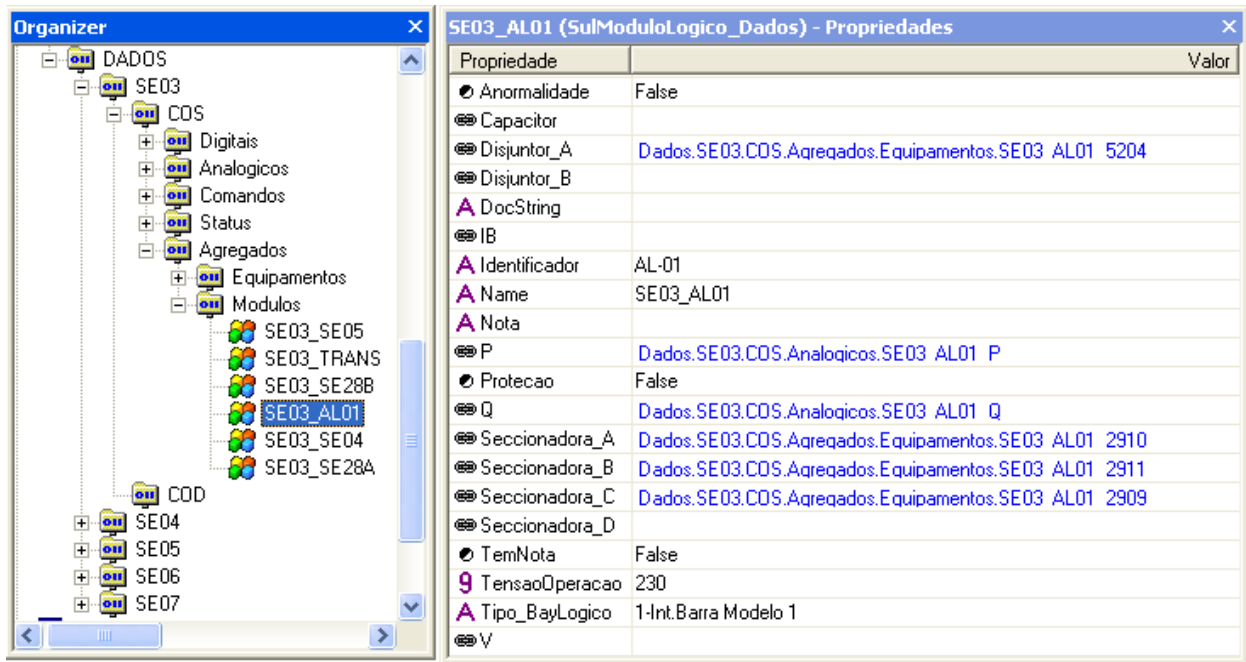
Organizer

DADOS
SE03
COS
Digitais
Analogicos
Comandos
Status
Agregados
Equipamentos
Modulos
SE03_SE05
SE03_TRANS
SE03_SE28B
SE03_AL01
SE03_SE04
SE03_SE28A
COD
SE04
SE05
SE06
SE07

SE03_AL01 (SulModuloLogico_Dados) - Propriedades

| Propriedade | Valor |
|---|---|
| Anormalidade | False |
| Capacitor | |
| Disjuntor_A | Dados.SE03.COS.Agregados.Equipamentos.SE03_AL01_5204 |
| Disjuntor_B | |
| DocString | |
| IB | |
| Identificador | AL-01 |
| Name | SE03_AL01 |
| Nota | |
| P | Dados.SE03.COS.Analogicos.SE03_AL01_P |
| Protecao | False |
| Q | Dados.SE03.COS.Analogicos.SE03_AL01_Q |
| Seccionadora_A | Dados.SE03.COS.Agregados.Equipamentos.SE03_AL01_2910 |
| Seccionadora_B | Dados.SE03.COS.Agregados.Equipamentos.SE03_AL01_2911 |
| Seccionadora_C | Dados.SE03.COS.Agregados.Equipamentos.SE03_AL01_2909 |
| Seccionadora_D | |
| TemNota | False |
| TensaoOperacao | 230 |
| Tipo_BayLogico | 1-Int.Barra Modelo 1 |
| V | |